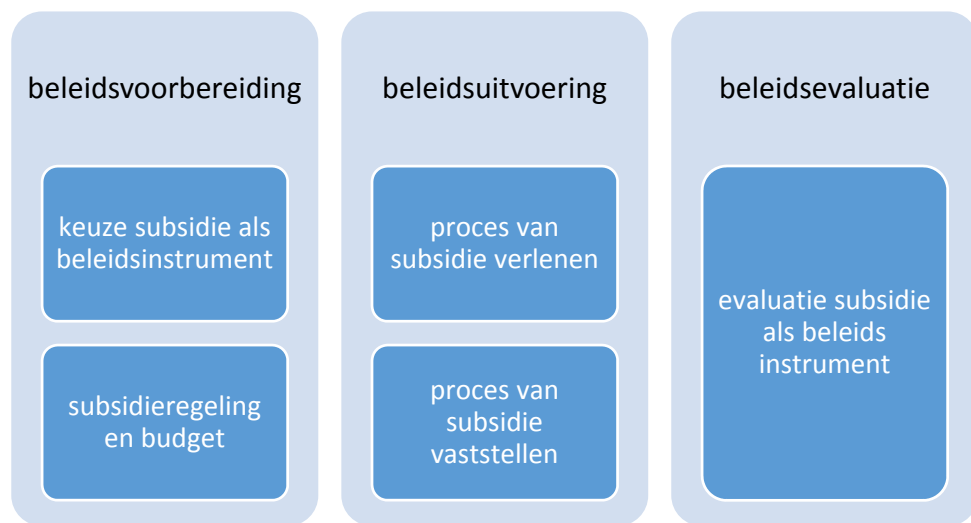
beleidsvoorbereiding

keuze subsidie als beleidsinstrument

subsidieregeling en budget

beleidsuitvoering

proces van subsidie verlenen

proces van subsidie vaststellen

beleidsevaluatie

evaluatie subsidie als beleids instrument